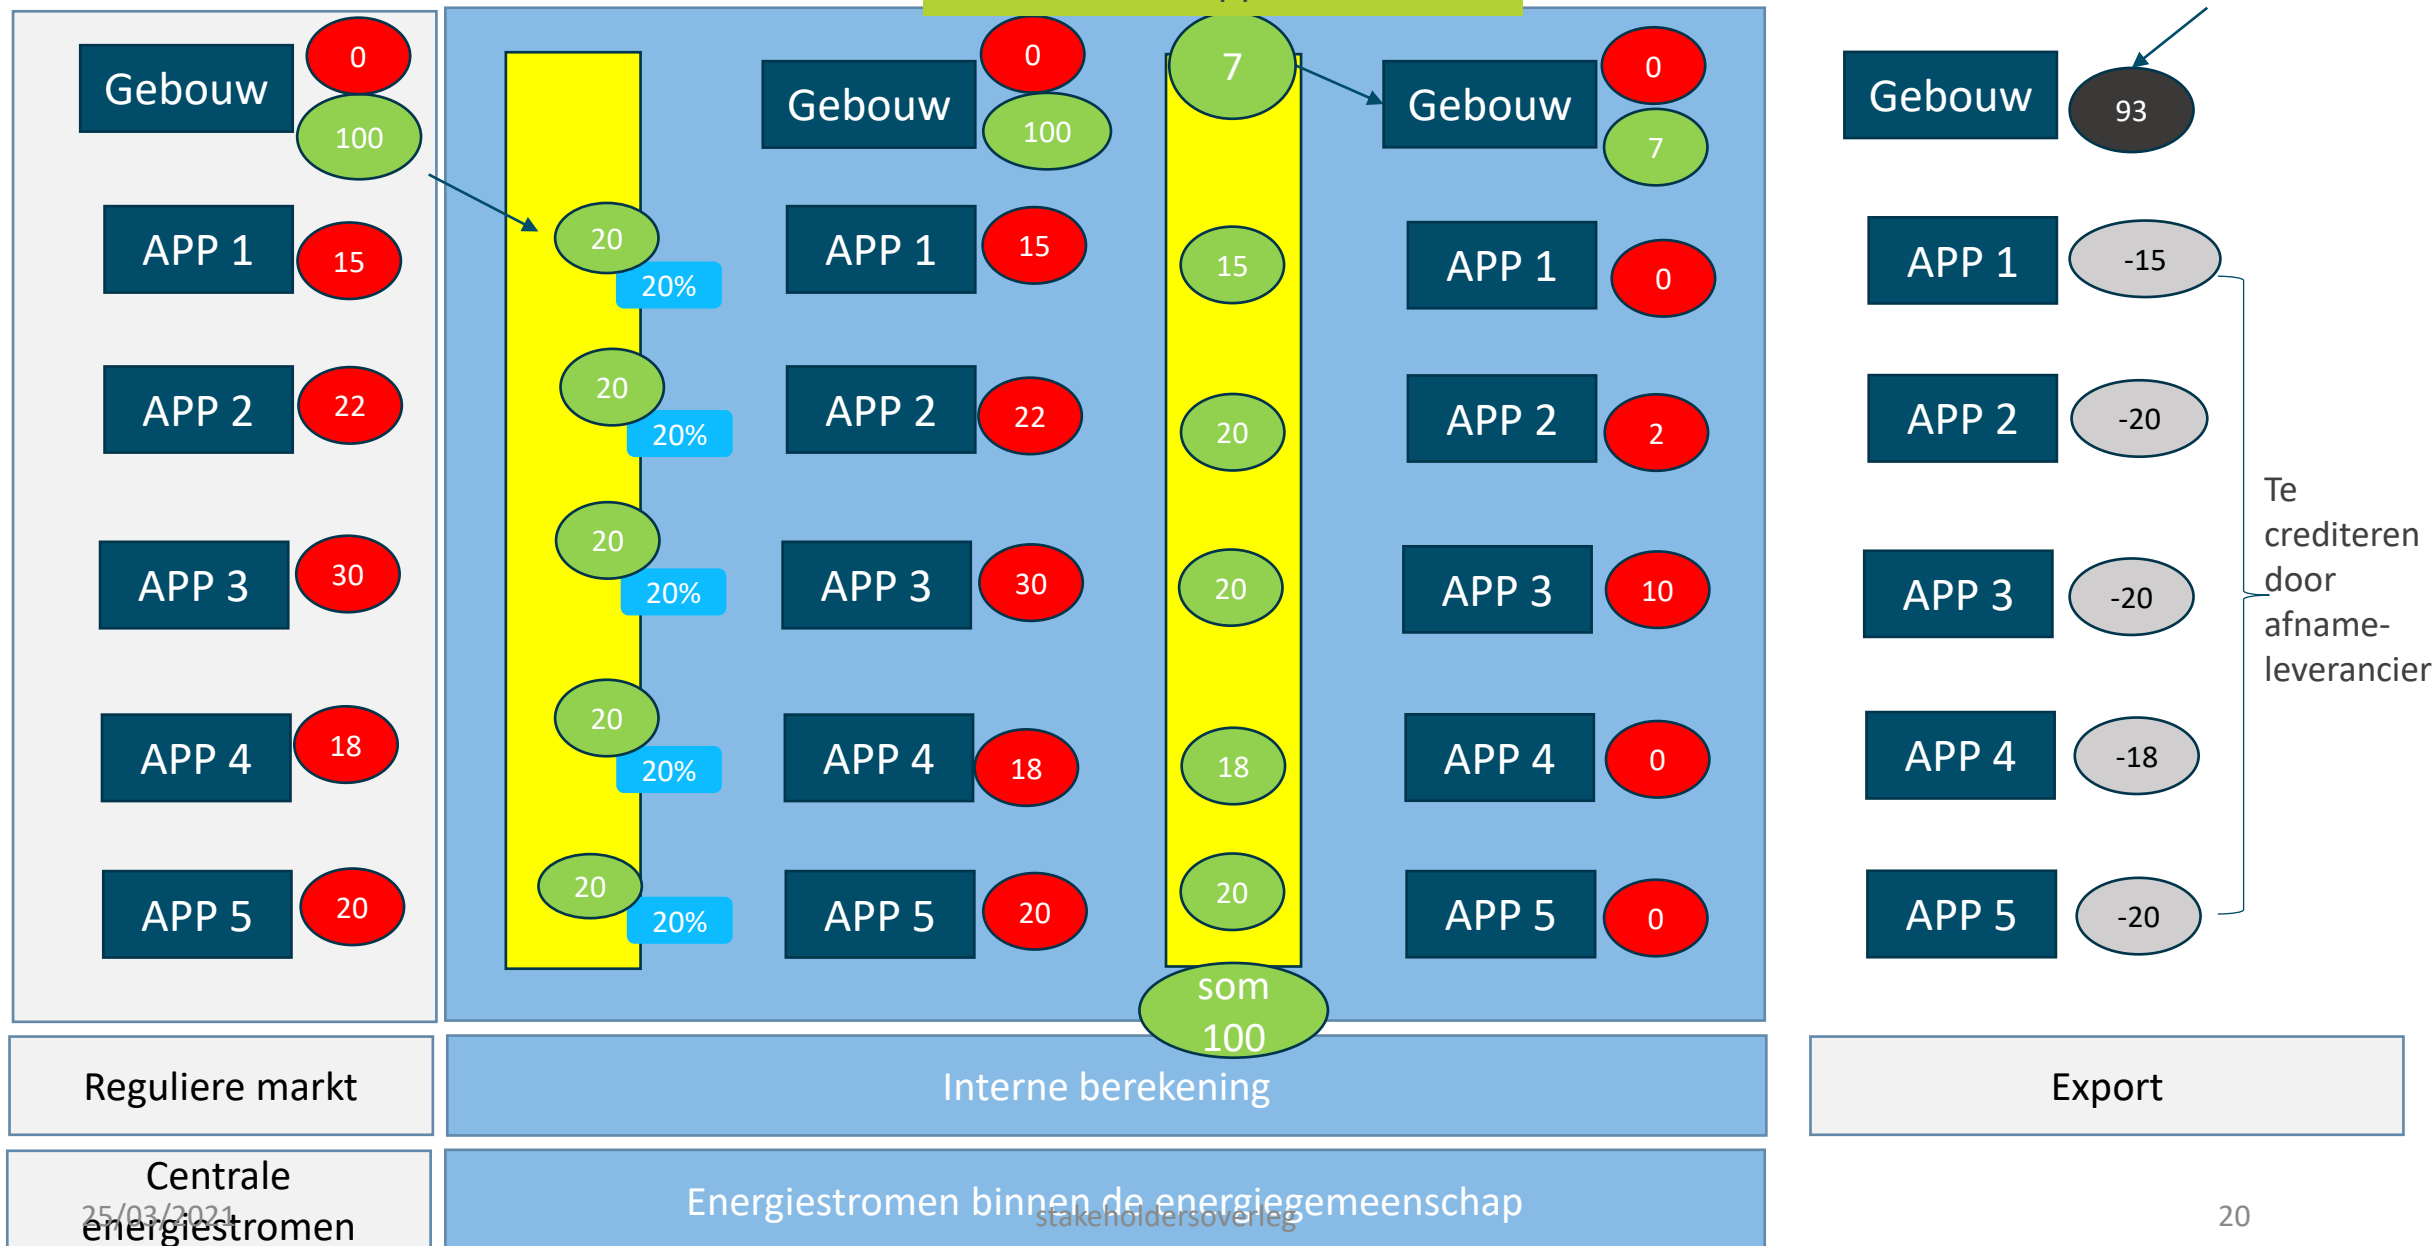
Gebouw 0 100

APP 1 15

APP 2 22

APP 3 30

APP 4 18

APP 5 20

20 20%

20 20%

20 20%

20 20%

20 20%

Gebouw 0 100

APP 1 15

APP 2 22

APP 3 30

APP 4 18

APP 5 20

7

15

20

20

18

20

som 100

Gebouw 0 7

APP 1 0

APP 2 2

APP 3 10

APP 4 0

APP 5 0

Gebouw 93

APP 1 -15

APP 2 -20

APP 3 -20

APP 4 -18

APP 5 -20

Te crediteren door afnameleverancier

Reguliere markt

Interne berekening

Export

Centrale energiestromen

Energiestromen binnen de energiegemeenschap

25/03/2021

stakeholdersoverleg

20